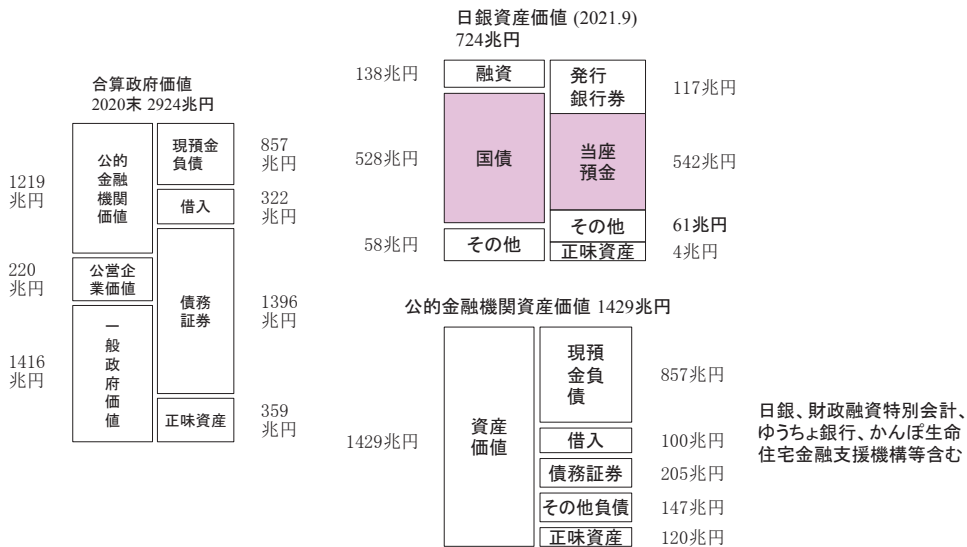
合算政府価値
2020末 2924兆円

1219兆円
公的金融機関価値

220兆円
公営企業価値

1416兆円
一般政府価値

現預金負債
857兆円

借入
322兆円

債務証券
1396兆円

正味資産
359兆円

日銀資産価値 (2021.9)
724兆円

138兆円
融資

528兆円
国債

58兆円
その他

発行銀行券
117兆円

当座預金
542兆円

その他
61兆円

正味資産
4兆円

公的金融機関資産価値 1429兆円

1429兆円
資産価値

現預金負債
857兆円

借入
100兆円

債務証券
205兆円

その他負債
147兆円

正味資産
120兆円

日銀、財政融資特別会計、ゆうちょ銀行、かんぽ生命住宅金融支援機構等含む